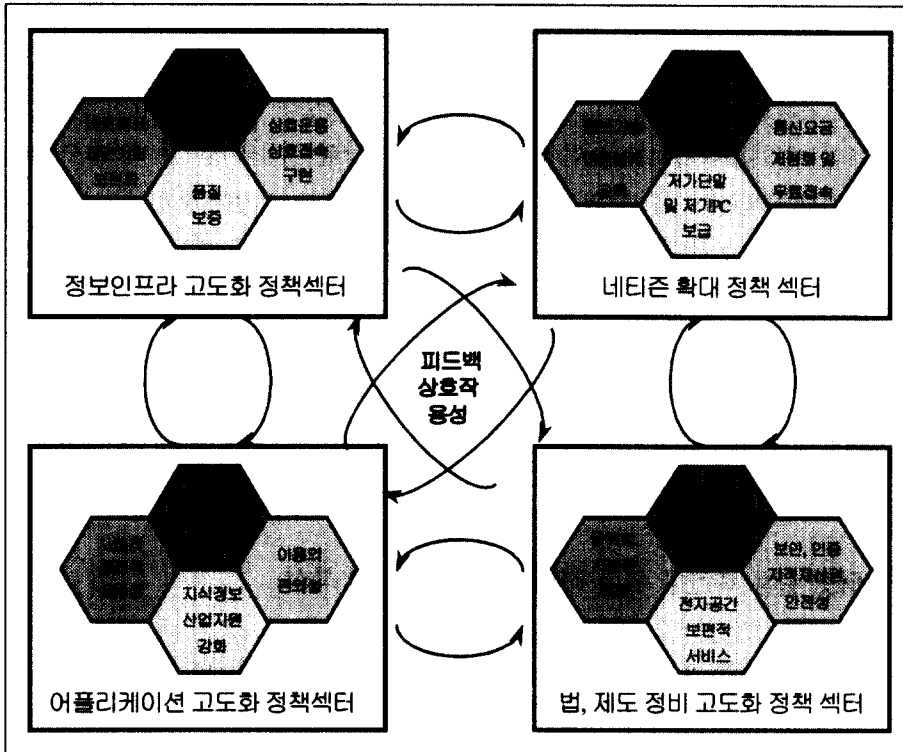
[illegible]

상호운용
상호접속
구현

품질
보증

정보인프라 고도화 정책섹터

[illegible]

통신요금
저렴화 및
무료접속

저가단말
및 저가PC
보급

네티즌 확대 정책 섹터

피드백
상호작
용성

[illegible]

이용의
편의성

지식정보
산업지원
강화

어플리케이션 고도화 정책섹터

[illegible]

보안, 인증
지적재산권,
안정성

전자공간
보편적
서비스

법, 제도 정비 고도화 정책 섹터